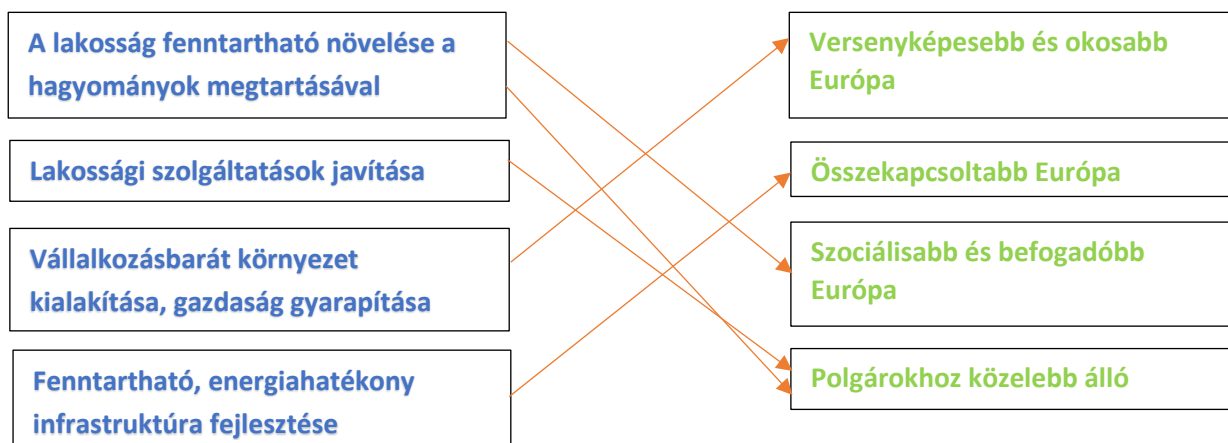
A lakosság fenntartható növelése a hagyományok megtartásával

Lakossági szolgáltatások javítása

Vállalkozásbarát környezet kialakítása, gazdaság gyarapítása

Fenntartható, energiahatékony infrastruktúra fejlesztése

Versenyképesebb és okosabb Európa

Összekapcsoltabb Európa

Szociálisabb és befogadóbb Európa

Polgárokhoz közelebb álló